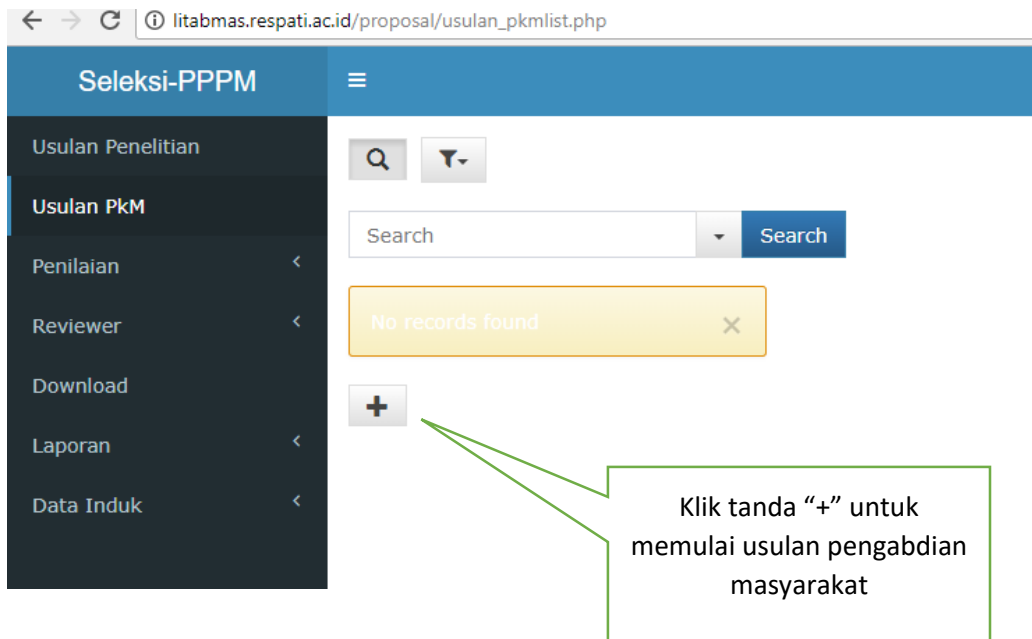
litabmas.respati.ac.id/proposal/usulan_pkmlist.php

Seleksi-PPPM

≡

Usulan Penelitian

Usulan PkM

Penilaian

Reviewer

Download

Laporan

Data Induk

Search

Search

No records found

+

Klik tanda “+” untuk memulai usulan pengabdian masyarakat